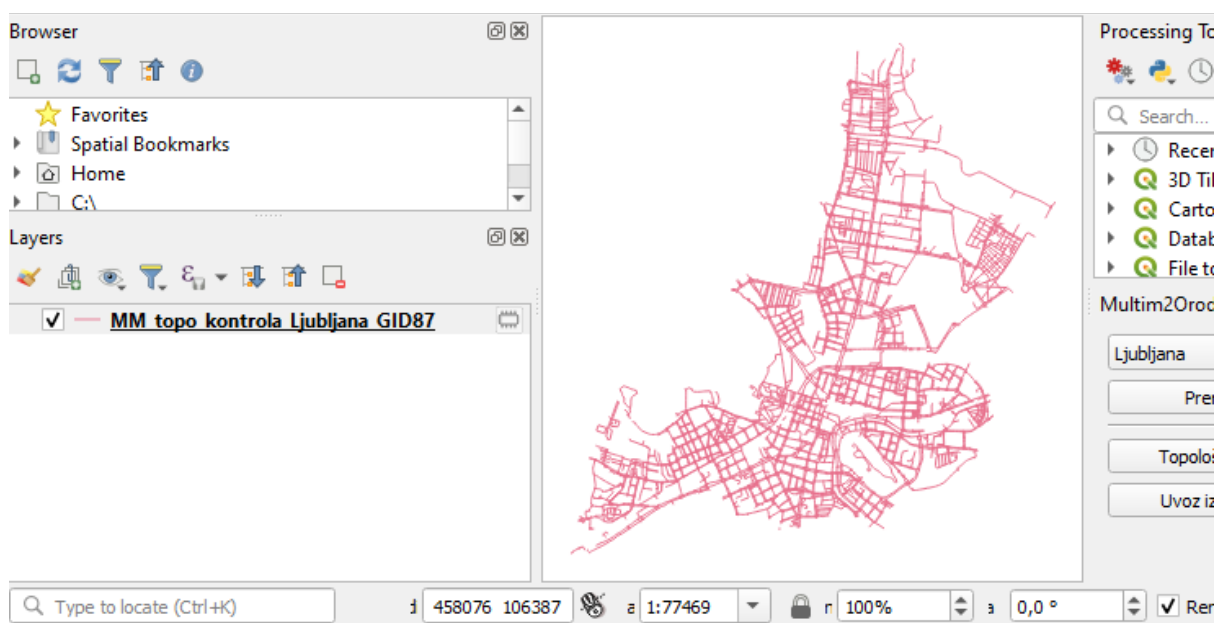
Browser

Favorites
Spatial Bookmarks
Home
C:\

Layers

MM_topo_kontrola_Ljubljana_GID87

Processing To

Search...
Recen
3D Til
Carto
Datab
File to

Multim2Orod

Ljubljana

Prer

Topolo

Uvoz iz

Type to locate (Ctrl+K)

458076 106387

1:77469

100%

0,0 °

Ren